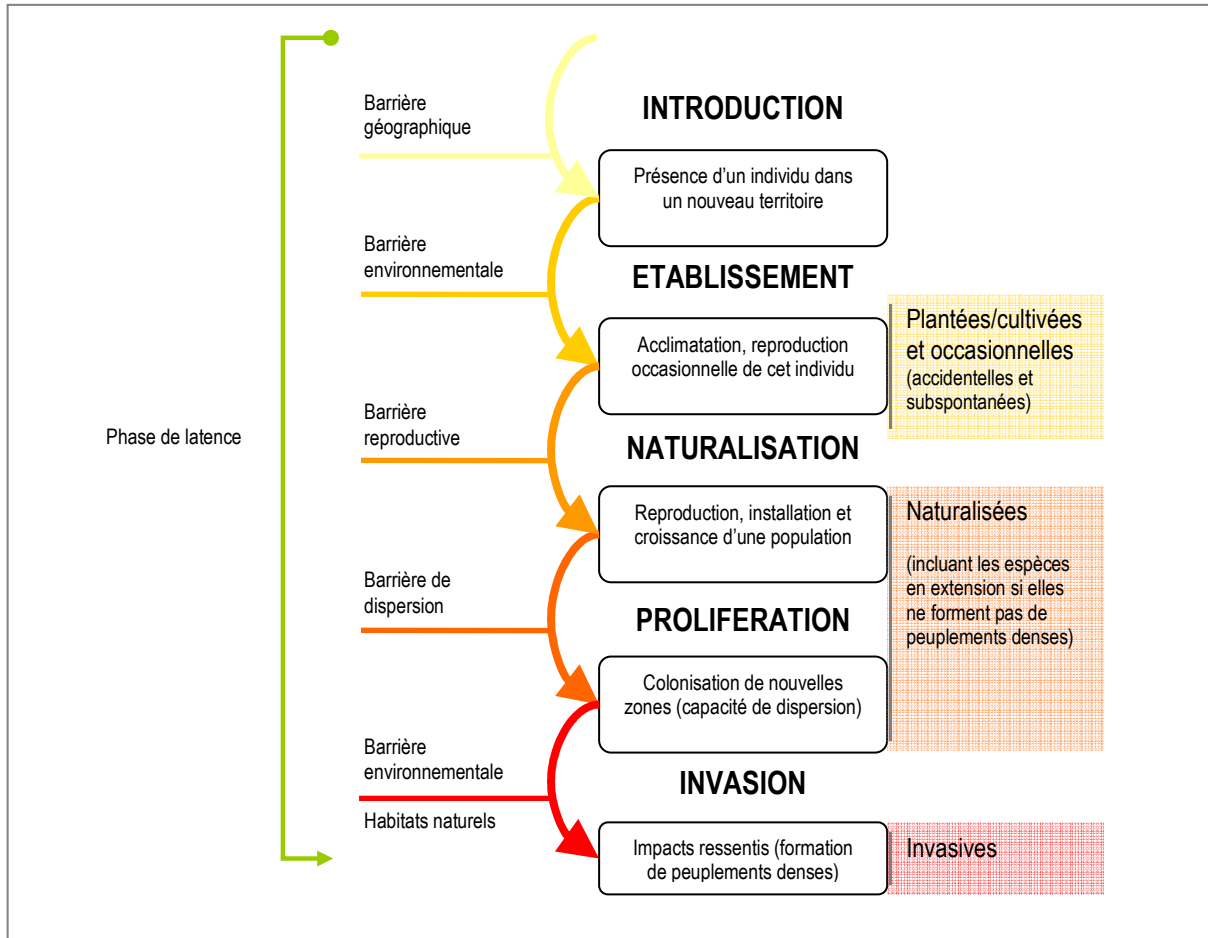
Barrière géographique

INTRODUCTION

Présence d'un individu dans un nouveau territoire

Barrière environnementale

ETABLISSEMENT

Acclimatation, reproduction occasionnelle de cet individu

Plantées/cultivées et occasionnelles (accidentelles et subspontanées)

Phase de latence

Barrière reproductive

NATURALISATION

Reproduction, installation et croissance d'une population

Naturalisées

(incluant les espèces en extension si elles ne forment pas de peuplements denses)

Barrière de dispersion

PROLIFERATION

Colonisation de nouvelles zones (capacité de dispersion)

Barrière environnementale

Habitats naturels

INVASION

Impacts ressentis (formation de peuplements denses)

Invasives